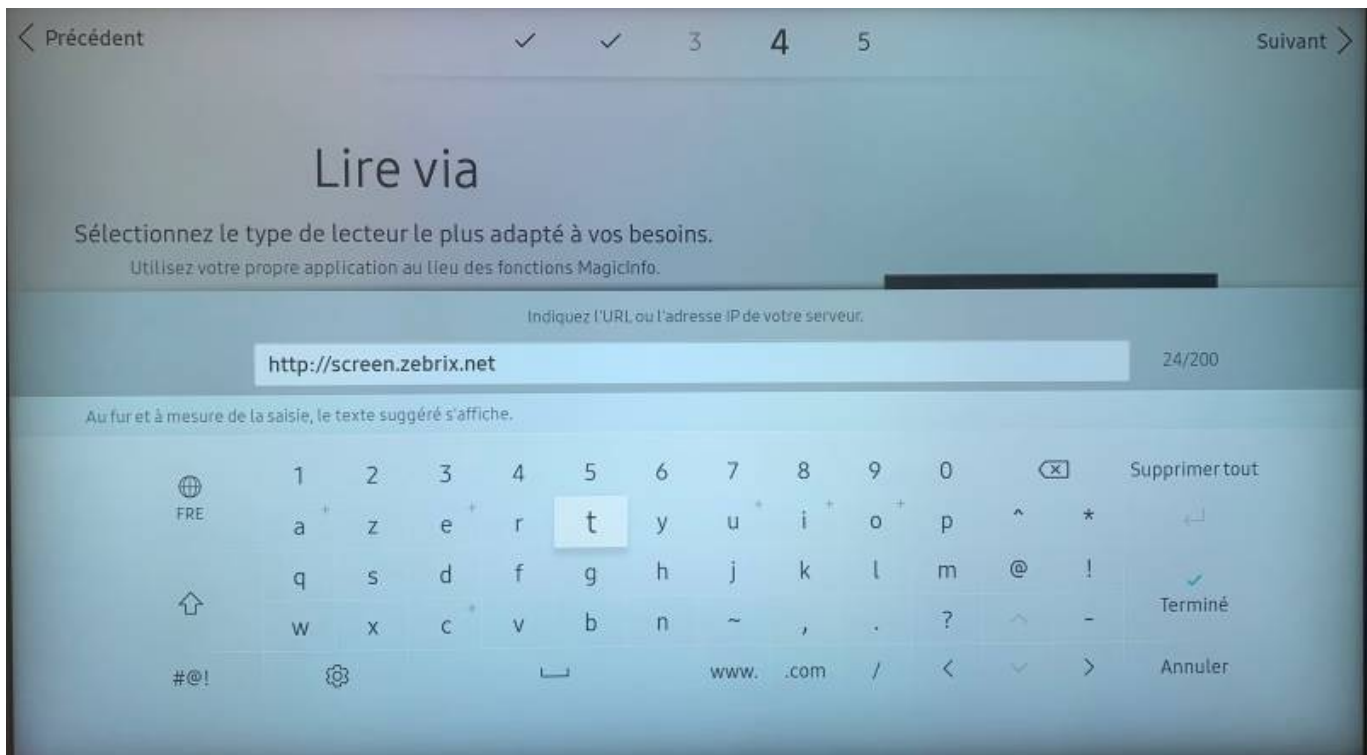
< Précédent ✓ ✓ 3 4 5 Suivant >

Lire via

Sélectionnez le type de lecteur le plus adapté à vos besoins.

Utilisez votre propre application au lieu des fonctions MagicInfo.

Indiquez l'URL ou l'adresse IP de votre serveur.

http://screen.zebrix.net

24/200

Au fur et à mesure de la saisie, le texte suggéré s'affiche.

FRE 1 2 3 4 5 6 7 8 9 0 Supprimer tout

a z e r t y u i o p ^ *

q s d f g h j k l m @ !

w x c v b n ~ , . ? - Terminé

#@! www. .com / < > Annuler